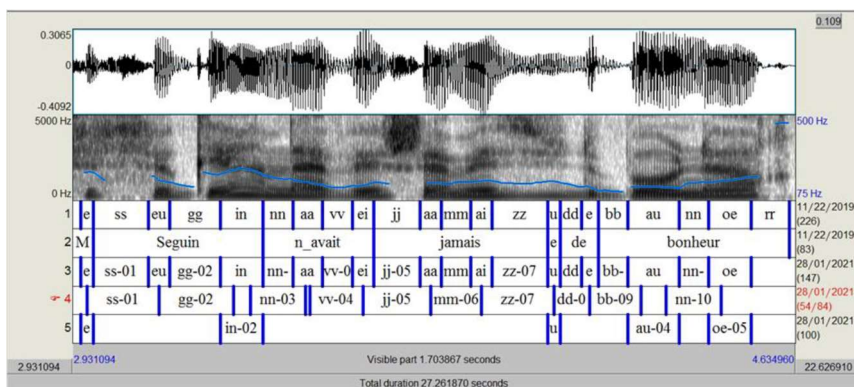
0.109

0.3065

0

-0.4092

5000 Hz

500 Hz

0 Hz

75 Hz

| | | | | | | | | | | | | | | | | | | | | |
|---|---|---|---|---|---|---|---|---|---|---|---|---|---|---|---|---|---|---|---|---|
| 1 | e | ss | eu | gg | in | nn | aa | vv | ei | jj | aa | mm | ai | zz | u | dd | e | bb | au | nn | oe | rr | 11/22/2019 (226) |

| | | | | | | | |
|---|---|---|---|---|---|---|---|
| 2 | M | Seguin | n_avait | jamais | e | de | bonheur | 11/22/2019 (83) |

| | | | | | | | | | | | | | | | | | | | | |
|---|---|---|---|---|---|---|---|---|---|---|---|---|---|---|---|---|---|---|---|---|
| 3 | e | ss-01 | eu | gg-02 | in | nn- | aa | vv-0 | ei | jj-05 | aa | mm | ai | zz-07 | u | dd | e | bb- | au | nn- | oe | 28/01/2021 (147) |

| | | | | | | | | | | |
|---|---|---|---|---|---|---|---|---|---|---|
| 4 | ss-01 | gg-02 | nn-03 | vv-04 | jj-05 | mm-06 | zz-07 | dd-0 | bb-09 | nn-10 | 28/01/2021 (54/84) |

| | | | | | | |
|---|---|---|---|---|---|---|
| 5 | e | in-02 | u | au-04 | oe-05 | 28/01/2021 (100) |

2.931094 2.931094 Visible part 1.703867 seconds 4.634960 22.626910

Total duration 27.261870 seconds